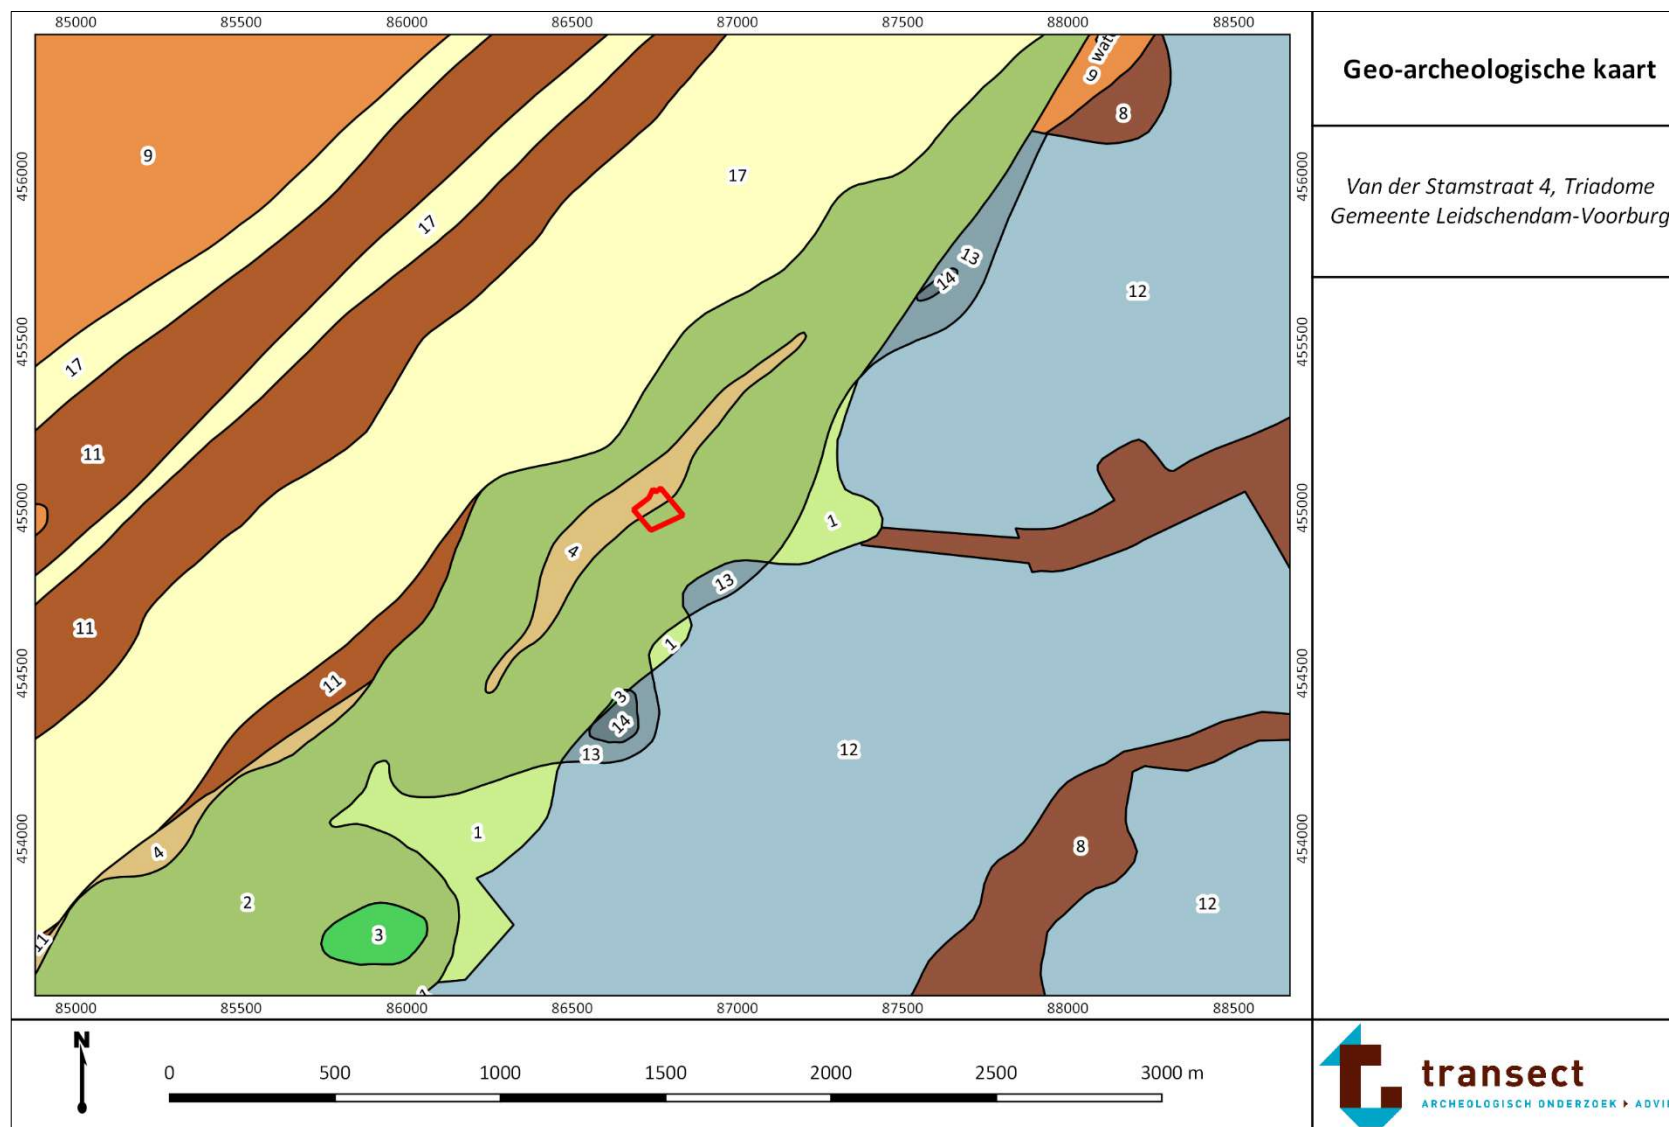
85000 85500 86000 86500 87000 87500 88000 88500

456000
455500
455000
454500
454000

9
17
17
11
11
11
17
4
1
13
1
3
14
13
1
2
3
4
12
12
12
8
8
13
14
9 wat
11

456000
455500
455000
454500
454000

85000 85500 86000 86500 87000 87500 88000 88500

Geo-archeologische kaart

Van der Stamstraat 4, Triadome
Gemeente Leidschendam-Voorburg

N

0 500 1000 1500 2000 2500 3000 m

transect
ARCHEOLOGISCH ONDERZOEK ▸ ADVI